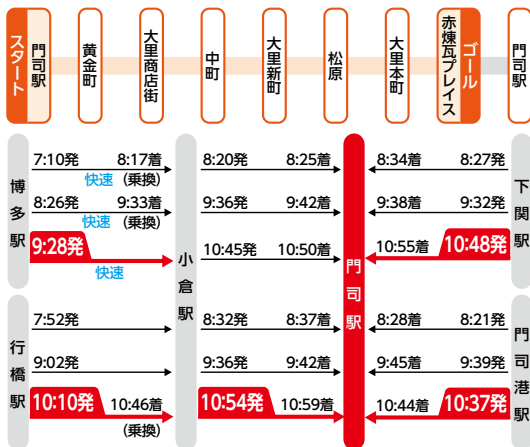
スタート
門司駅
黄金町
大里商店街
中町
大里新町
松原
大里本町
ゴール
赤煉瓦プレイス
門司駅

博多駅
7:10発 8:17着
快速 (乗換)
8:26発 9:33着
快速
9:28発
快速

行橋駅
7:52発
9:02発
10:10発 10:46着
(乗換)

小倉駅
8:20発 8:25着
9:36発 9:42着
10:45発 10:50着
8:32発 8:37着
9:36発 9:42着
10:54発 10:59着

門司駅

下関駅
8:34着 8:27発
9:38着 9:32発
10:55着 10:48発

門司港駅
8:28着 8:21発
9:45着 9:39発
10:44着 10:37発